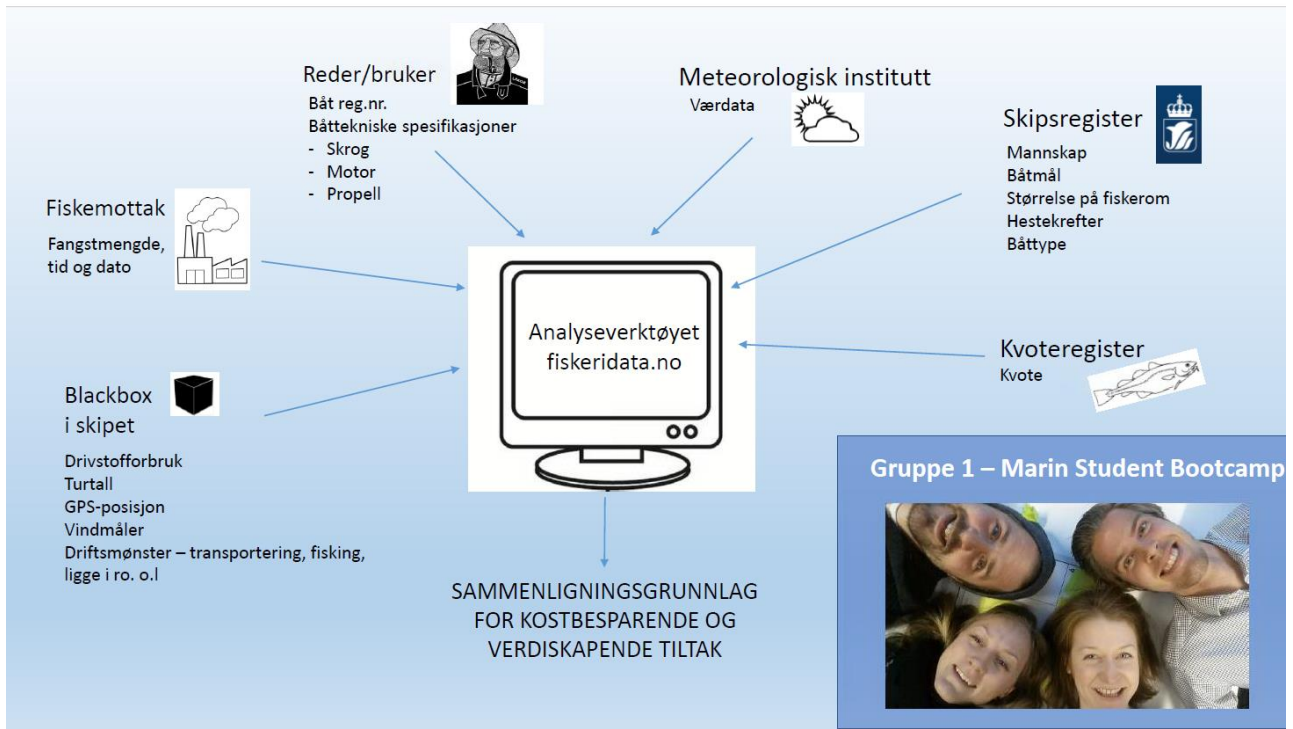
Reder/bruker
Båt reg.nr.
Båttekniske spesifikasjoner
- Skrog
- Motor
- Propell

Meteorologisk institutt
Værdata

Skipsregister
Mannskap
Båtmål
Størrelse på fiskerom
Hestekrefter
Båttype

Fiskemottak
Fangstmengde, tid og dato

Analyseverktøyet fiskeridata.no

Kvoteregister
Kvote

Blackbox i skipet
Drivstofforbruk
Turtall
GPS-posisjon
Vindmåler
Driftsmønster – transportering, fisking, ligge i ro. o.l

SAMMENLIGNINGSGRUNNLAG FOR KOSTBESPARENDE OG VERDISKAPENDE TILTAK

Gruppe 1 – Marin Student Bootcamp